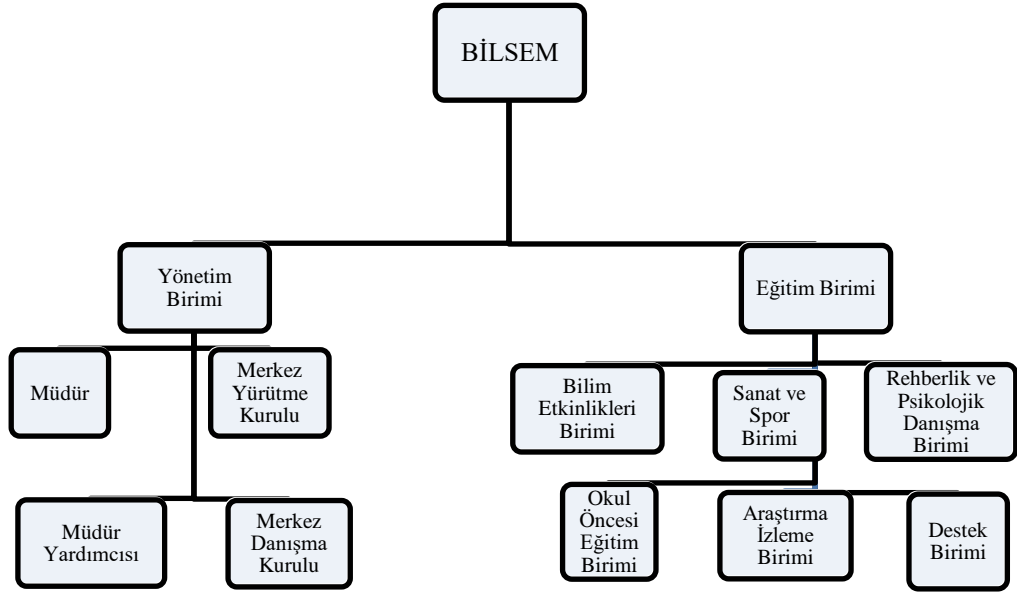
BİLSEM

Yönetim Birimi

Eğitim Birimi

Müdür

Merkez Yürütme Kurulu

Müdür Yardımcısı

Merkez Danışma Kurulu

Bilim Etkinlikleri Birimi

Sanat ve Spor Birimi

Rehberlik ve Psikolojik Danışma Birimi

Okul Öncesi Eğitim Birimi

Araştırma İzleme Birimi

Destek Birimi